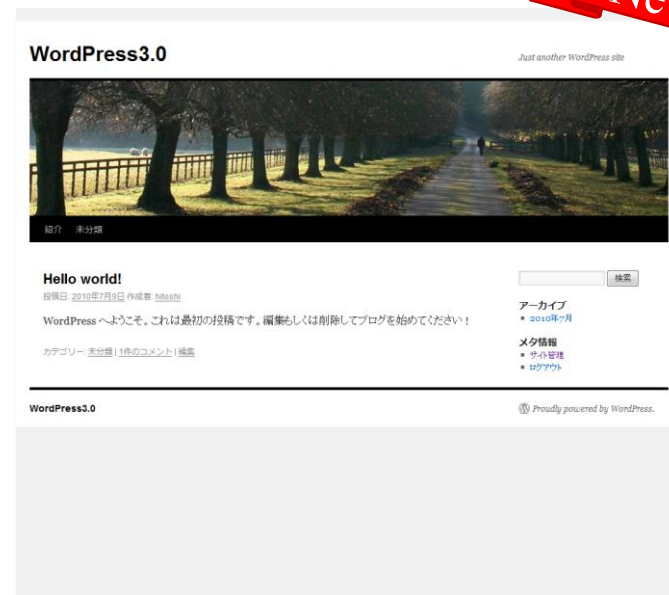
WordPress3.0

Just another WordPress site

紹介　未分類

Hello world!

投稿日: 2010年7月9日 作成者: hitoshi

WordPress へようこそ。これは最初の投稿です。編集もしくは削除してブログを始めてください！

カテゴリー: 未分類 | 1件のコメント | 編集

検索

アーカイブ
- 2010年7月

メタ情報
- サイト管理
- ログアウト

WordPress3.0

Proudly powered by WordPress.